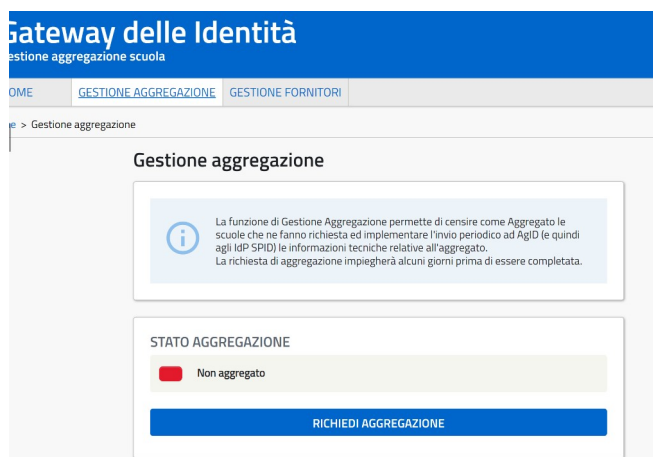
Gateway delle Identità
estione aggregazione scuola

OME | GESTIONE AGGREGAZIONE | GESTIONE FORNITORI

e > Gestione aggregazione

Gestione aggregazione

La funzione di Gestione Aggregazione permette di censire come Aggregato le scuole che ne fanno richiesta ed implementare l'invio periodico ad AgID (e quindi agli IdP SPID) le informazioni tecniche relative all'aggregato.
La richiesta di aggregazione impiegherà alcuni giorni prima di essere completata.

STATO AGGREGAZIONE

Non aggregato

RICHIEDI AGGREGAZIONE